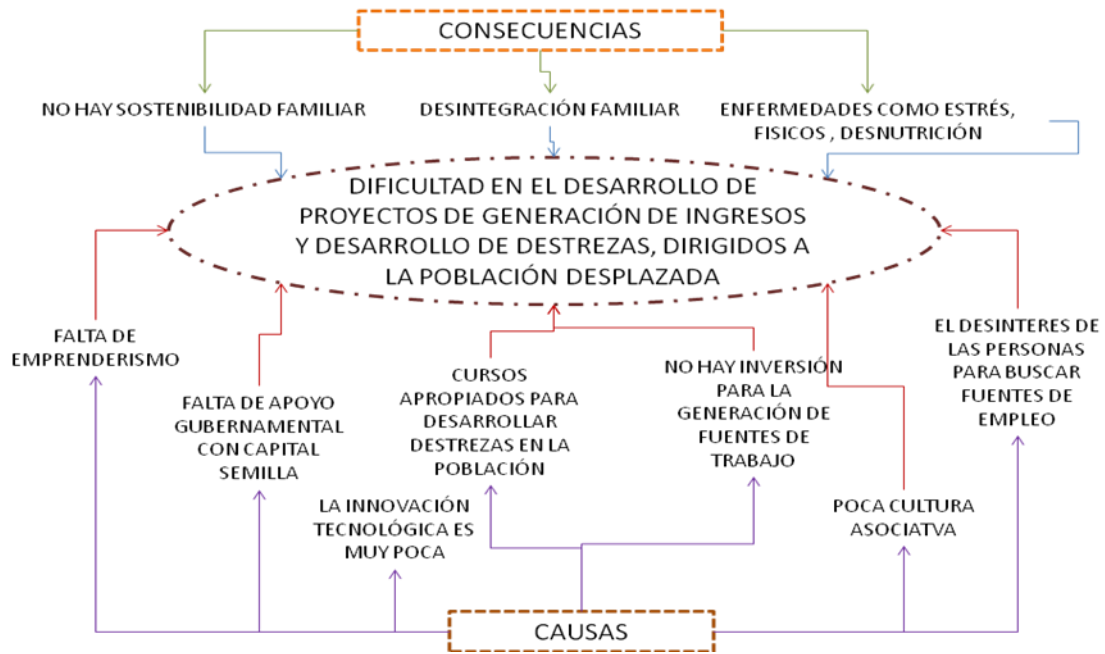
CONSECUENCIAS

NO HAY SOSTENIBILIDAD FAMILIAR

DESINTEGRACIÓN FAMILIAR

ENFERMEDADES COMO ESTRÉS, FISICOS , DESNUTRICIÓN

DIFICULTAD EN EL DESARROLLO DE PROYECTOS DE GENERACIÓN DE INGRESOS Y DESARROLLO DE DESTREZAS, DIRIGIDOS A LA POBLACIÓN DESPLAZADA

FALTA DE EMPRENDERISMO

FALTA DE APOYO GUBERNAMENTAL CON CAPITAL SEMILLA

CURSOS APROPIADOS PARA DESARROLLAR DESTREZAS EN LA POBLACIÓN

NO HAY INVERSIÓN PARA LA GENERACIÓN DE FUENTES DE TRABAJO

EL DESINTERES DE LAS PERSONAS PARA BUSCAR FUENTES DE EMPLEO

LA INNOVACIÓN TECNOLÓGICA ES MUY POCA

POCA CULTURA ASOCIATVA

CAUSAS